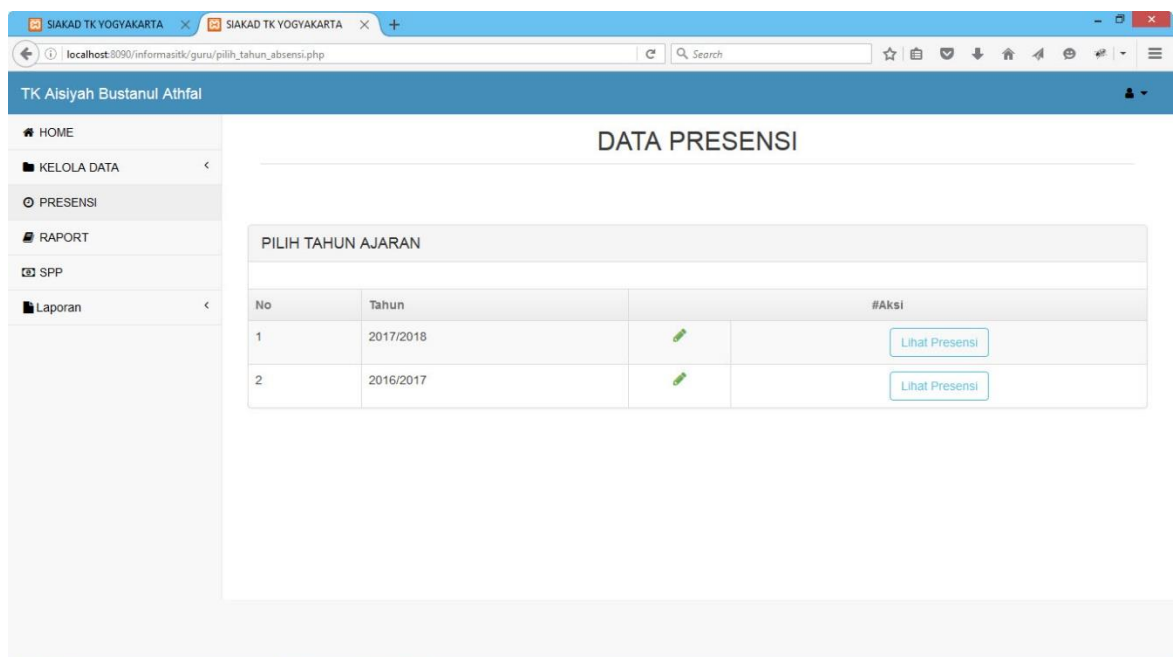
SIAKAD TK YOGYAKARTA
SIAKAD TK YOGYAKARTA
localhost:8090/informasitk/guru/pilih_tahun_absensi.php
Search

TK Aisiyah Bustanul Athfal

HOME
KELOLA DATA
PRESENSI
RAPORT
SPP
Laporan

DATA PRESENSI

PILIH TAHUN AJARAN

| No | Tahun | #Aksi | |
|---|---|---|---|
| 1 | 2017/2018 | | Lihat Presensi |
| 2 | 2016/2017 | | Lihat Presensi |